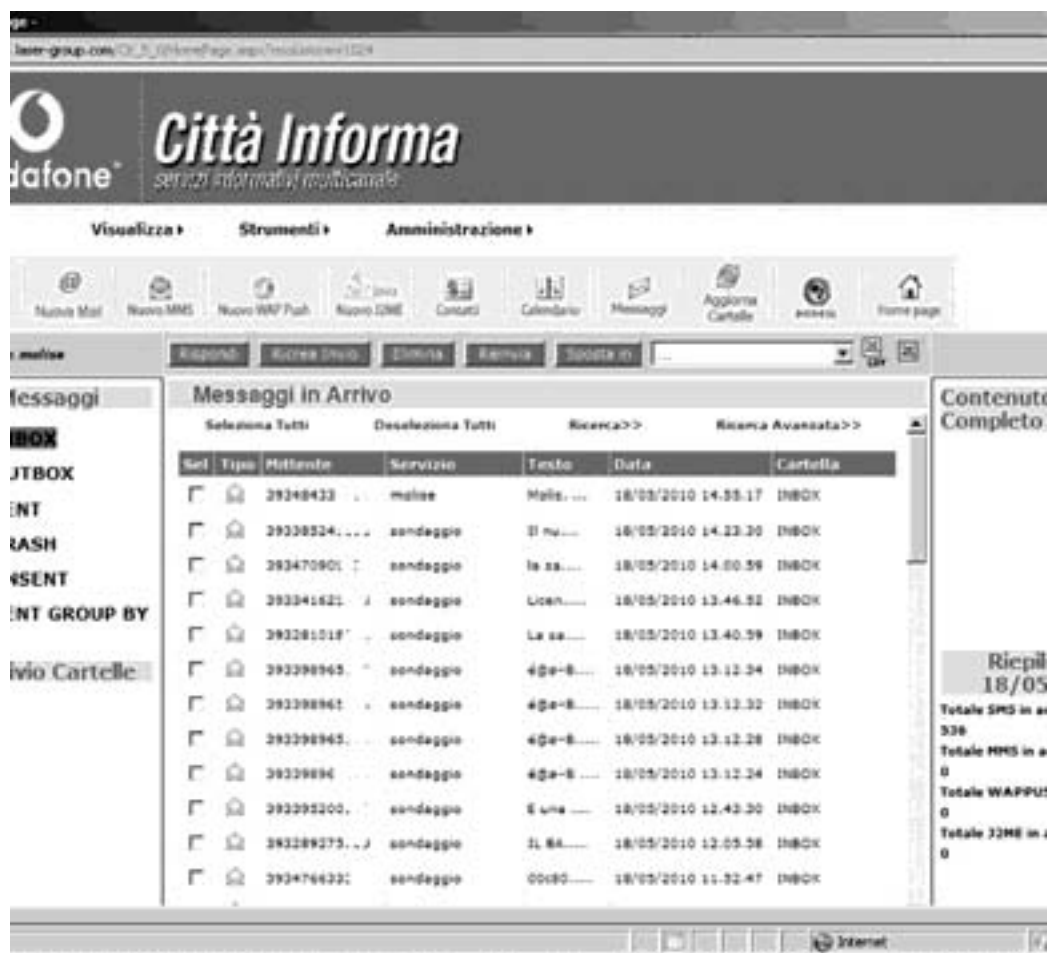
ge -

laser-group.com/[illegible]

dafone

Città Informa

servizi informativi multicanale

Visualizza ▸ Strumenti ▸ Amministrazione ▸

Nuova Mail Nuovo MMS Nuovo WAP Push Nuovo J2ME Contatti Calendario Messaggi Aggiorna Cartelle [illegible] Home page

molise

Rispondi Ricrea invio Elimina Rinvia Sposta in

Messaggi

INBOX

UTBOX

ENT

RASH

NSENT

ENT GROUP BY

vio Cartelle

Messaggi in Arrivo

Seleziona Tutti Deseleziona Tutti Ricerca>> Ricerca Avanzata>>

| Sel | Tipo | Mittente | Servizio | Testo | Data | Cartella |
|---|---|---|---|---|---|---|
| | | 39348433 | molise | Molis.... | 18/05/2010 14.35.17 | INBOX |
| | | 3933852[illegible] | sondaggio | Il nu.... | 18/05/2010 14.23.20 | INBOX |
| | | 39347090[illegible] | sondaggio | la sa.... | 18/05/2010 14.00.59 | INBOX |
| | | 393341621 | sondaggio | Licen.... | 18/05/2010 13.46.52 | INBOX |
| | | 39328101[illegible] | sondaggio | La sa.... | 18/05/2010 13.40.59 | INBOX |
| | | 393398965 | sondaggio | é@e-B.... | 18/05/2010 13.12.34 | INBOX |
| | | 393398965 | sondaggio | é@e-B.... | 18/05/2010 13.12.32 | INBOX |
| | | 393398965 | sondaggio | é@e-B.... | 18/05/2010 13.12.28 | INBOX |
| | | 39339896 | sondaggio | é@e-B.... | 18/05/2010 13.12.24 | INBOX |
| | | 393395200 | sondaggio | E una .... | 18/05/2010 12.43.30 | INBOX |
| | | 393289275 | sondaggio | IL BA.... | 18/05/2010 12.05.58 | INBOX |
| | | 39347663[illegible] | sondaggio | 00180.... | 18/05/2010 11.52.47 | INBOX |

Contenuto Completo

Riepil 18/05

Totale SMS in a
536
Totale MMS in a
0
Totale WAPPUS
0
Totale J2ME in
0

Internet